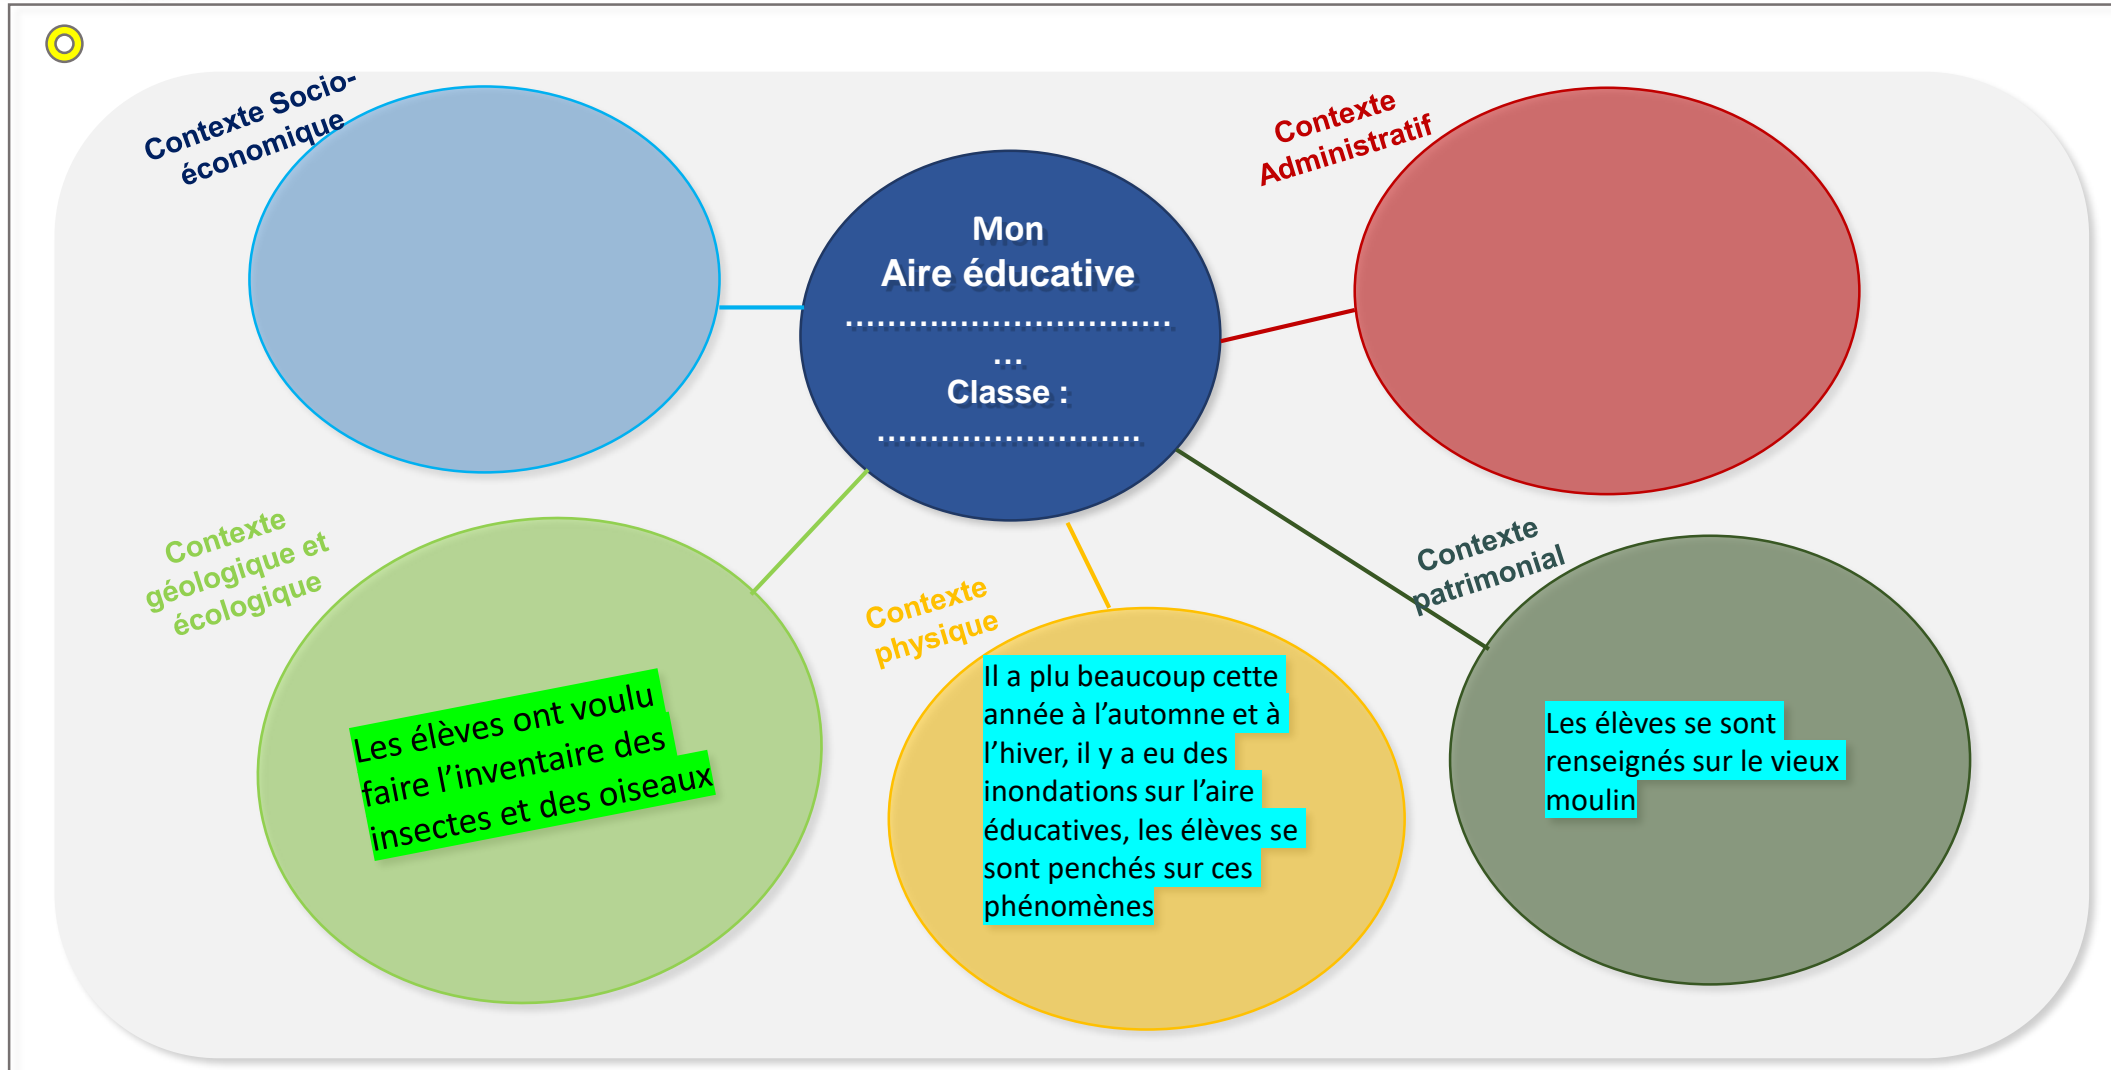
Contexte Socio-économique

Mon
Aire éducative
................................
...
Classe :
..........................

Contexte Administratif

Contexte géologique et écologique

Les élèves ont voulu faire l'inventaire des insectes et des oiseaux

Contexte physique

Il a plu beaucoup cette année à l'automne et à l'hiver, il y a eu des inondations sur l'aire éducatives, les élèves se sont penchés sur ces phénomènes

Contexte patrimonial

Les élèves se sont renseignés sur le vieux moulin